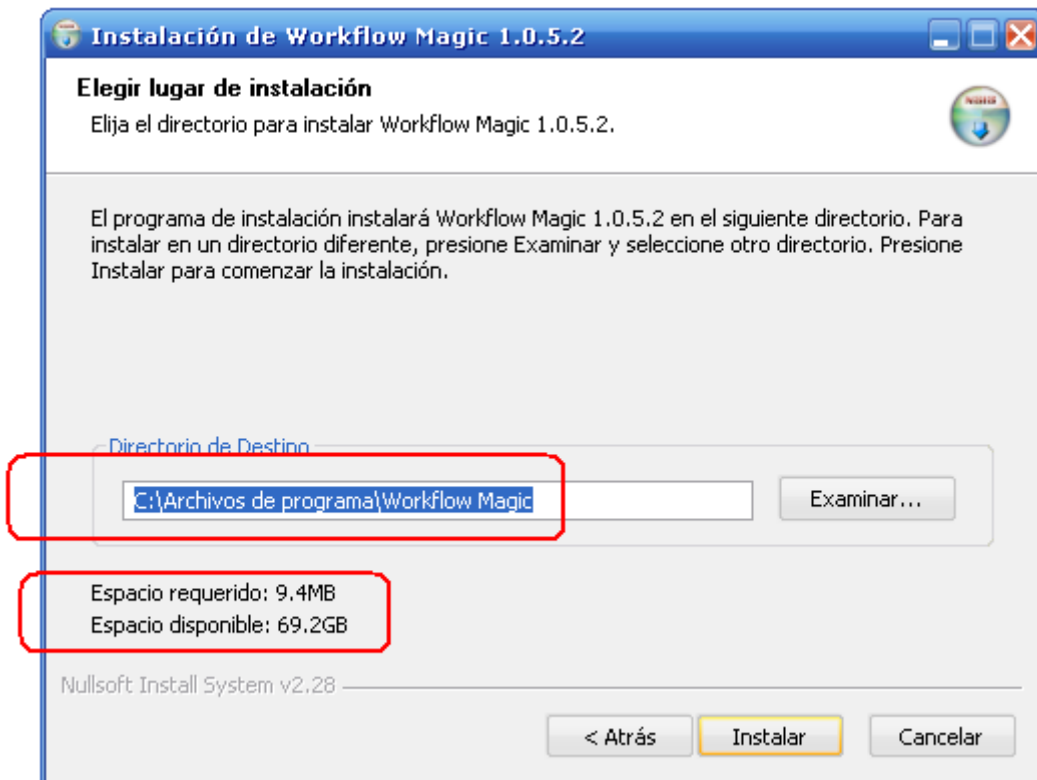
Instalación de Workflow Magic 1.0.5.2

Elegir lugar de instalación
Elija el directorio para instalar Workflow Magic 1.0.5.2.

El programa de instalación instalará Workflow Magic 1.0.5.2 en el siguiente directorio. Para instalar en un directorio diferente, presione Examinar y seleccione otro directorio. Presione Instalar para comenzar la instalación.

Directorio de Destino
C:\Archivos de programa\Workflow Magic
Examinar...

Espacio requerido: 9.4MB
Espacio disponible: 69.2GB

Nullsoft Install System v2.28

< Atrás
Instalar
Cancelar